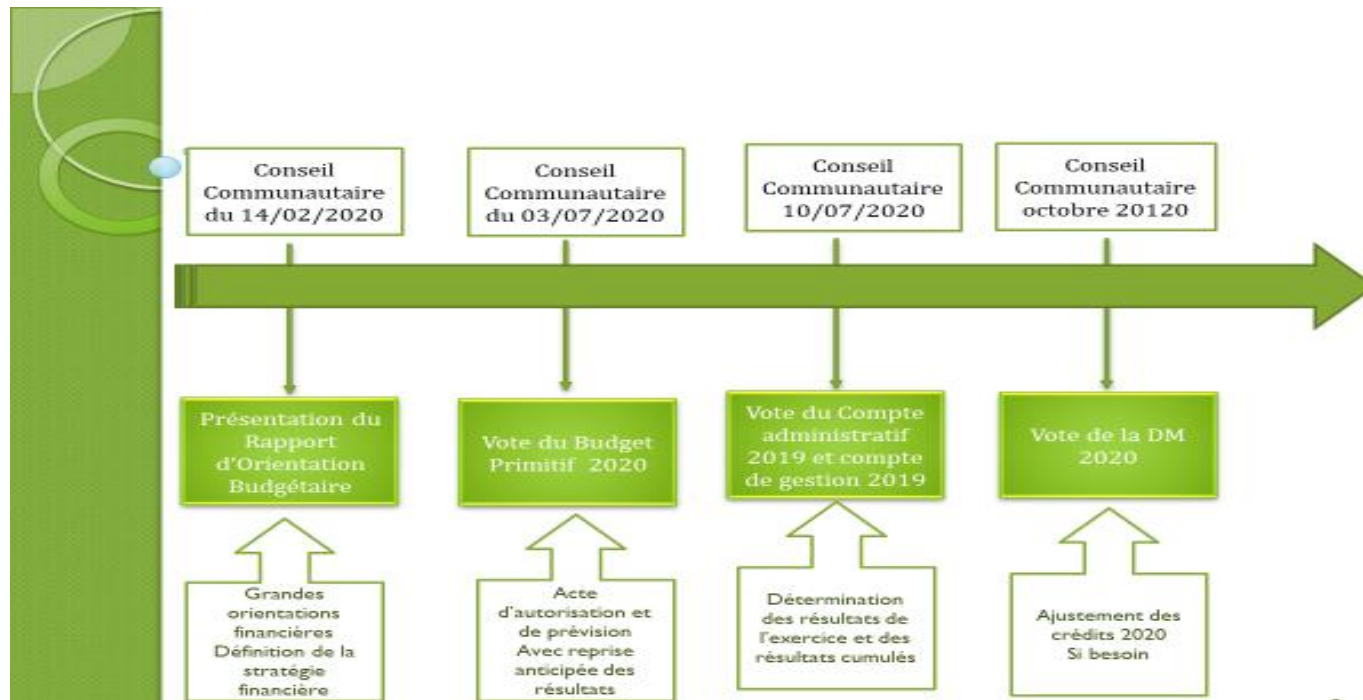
Conseil Communautaire du 14/02/2020

Conseil Communautaire du 03/07/2020

Conseil Communautaire 10/07/2020

Conseil Communautaire octobre 20120

Présentation du Rapport d'Orientation Budgétaire

Vote du Budget Primitif 2020

Vote du Compte administratif 2019 et compte de gestion 2019

Vote de la DM 2020

Grandes orientations financières Définition de la stratégie financière

Acte d'autorisation et de prévision Avec reprise anticipée des résultats

Détermination des résultats de l'exercice et des résultats cumulés

Ajustement des crédits 2020 Si besoin